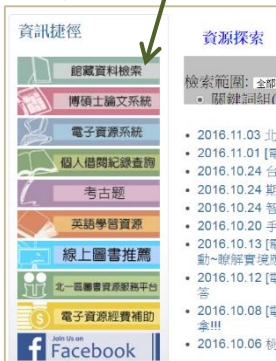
資訊捷徑

館藏資料檢索

博碩士論文系統

電子資源系統

個人借閱紀錄查詢

考古題

英語學習資源

線上圖書推薦

北一區圖書資源服務平台

電子資源經費補助

Join Us on
Facebook

資源探索

檢索範圍: 全部
• 關鍵詞組(

• 2016.11.03 北
• 2016.11.01 [
• 2016.10.24 台
• 2016.10.24 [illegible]
• 2016.10.24 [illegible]
• 2016.10.20 手
• 2016.10.13 [
動~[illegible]
• 2016.10.12 [
答
• 2016.10.08 [
拿!!
• 2016.10.06 桃